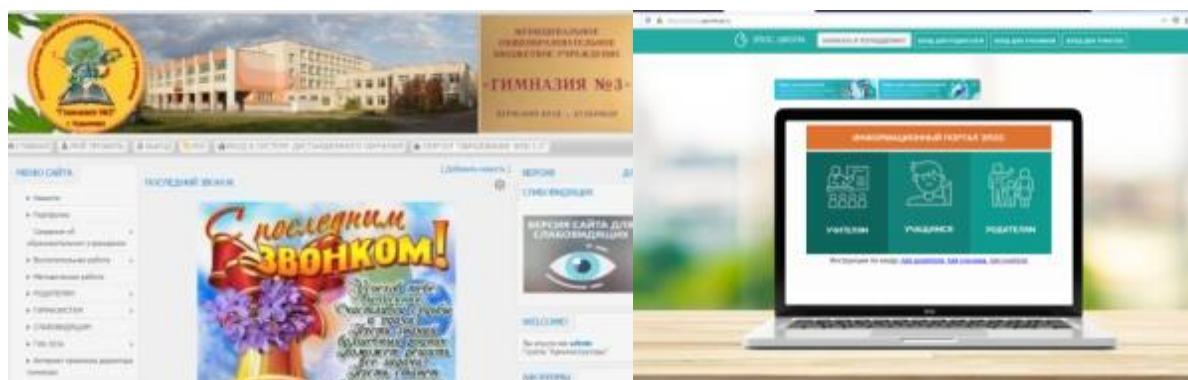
МУНИЦИПАЛЬНОЕ ОБЩЕОБРАЗОВАТЕЛЬНОЕ БЮДЖЕТНОЕ УЧРЕЖДЕНИЕ

«ГИМНАЗИЯ №3»

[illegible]

МЕНЮ САЙТА

ПОСЛЕДНИЙ ЗВОНОК

ВЕРСИЯ

СЛАБОВИДЯЩИХ

ВЕРСИЯ САЙТА ДЛЯ СЛАБОВИДЯЩИХ

WELCOME!

С последним звонком!

ЭЛЕКТРОННОЕ ОБРАЗОВАНИЕ

ИНФОРМАЦИОННЫЙ ПОРТАЛ ЭПОС

УЧИТЕЛЯМ

УЧАЩИМСЯ

РОДИТЕЛЯМ

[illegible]